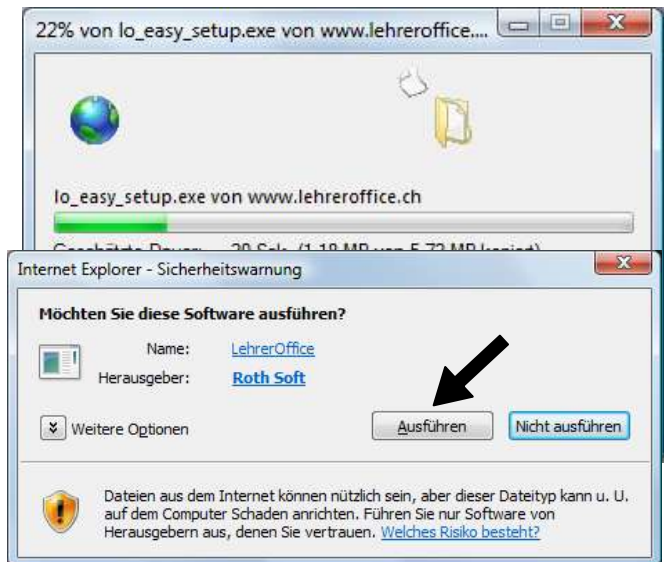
22% von lo_easy_setup.exe von www.lehreroffice....

lo_easy_setup.exe von www.lehreroffice.ch

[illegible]

Internet Explorer - Sicherheitswarnung

Möchten Sie diese Software ausführen?

Name: LehrerOffice
Herausgeber: Roth Soft

Weitere Optionen

Ausführen

Nicht ausführen

Dateien aus dem Internet können nützlich sein, aber dieser Dateityp kann u. U. auf dem Computer Schaden anrichten. Führen Sie nur Software von Herausgebern aus, denen Sie vertrauen. Welches Risiko besteht?